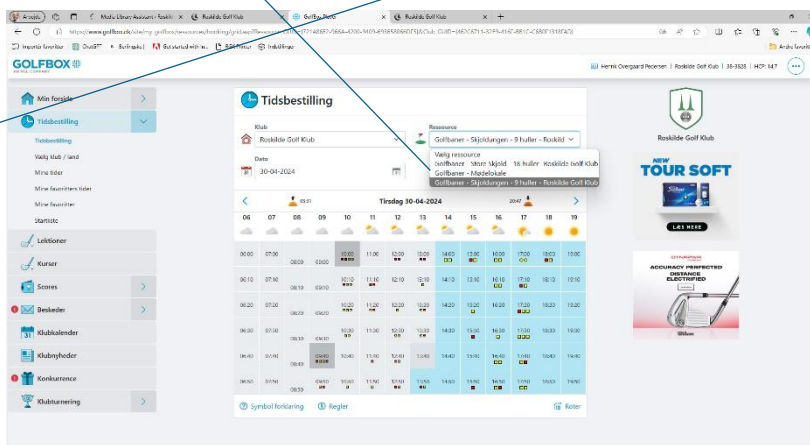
Arbejde | Media Library Assessment - Roskilde | Roskilde Golf Klub | Golfbox Booke | Roskilde Golf Klub | +

https://www.golfbox.dk/site/my_golfbox/ressources/booking/grid.asp?Ressource_GUID={71A6B82-366A-4266-9401-B98858866DF5}&Club_GUID=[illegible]

Importer favoritter | ChatGPT | Bookingsite | Statistical with In... | BRØNDBY | Indstillinger | Andre favoritter

GOLFBOX

Henrik Overgaard Pedersen | Roskilde Golf Klub | 35-3528 | HCP: 14.7

Min forside
Tidsbestilling
Tidsbestilling
Vælg klub / land
Mine tider
Mine favoritters tider
Mine favoritter
Startliste
Lektioner
Kurser
Scores
Beskeder
Klubkalender
Klubnyheder
Konkurrence
Klubturnering

Tidsbestilling

Klub
Roskilde Golf Klub

Ressource
Golfbaner - Skjoldungen - 9 huller - Roskild

Vælg ressource
Golfbaner - Store Skjold - 18 huller - Roskilde Golf Klub
Golfbaner - Mødelokale
Golfbaner - Skjoldungen - 9 huller - Roskilde Golf Klub

Dato
30-04-2024

05:51 | Tirsdag 30-04-2024 | 20:47

| 06 | 07 | 08 | 09 | 10 | 11 | 12 | 13 | 14 | 15 | 16 | 17 | 18 | 19 |
|---|---|---|---|---|---|---|---|---|---|---|---|---|---|
| 06:00 | 07:00 | 08:00 | 09:00 | 10:00 | 11:00 | 12:00 | 13:00 | 14:00 | 15:00 | 16:00 | 17:00 | 18:00 | 19:00 |
| 06:10 | 07:10 | 08:10 | 09:10 | 10:10 | 11:10 | 12:10 | 13:10 | 14:10 | 15:10 | 16:10 | 17:10 | 18:10 | 19:10 |
| 06:20 | 07:20 | 08:20 | 09:20 | 10:20 | 11:20 | 12:20 | 13:20 | 14:20 | 15:20 | 16:20 | 17:20 | 18:20 | 19:20 |
| 06:30 | 07:30 | 08:30 | 09:30 | 10:30 | 11:30 | 12:30 | 13:30 | 14:30 | 15:30 | 16:30 | 17:30 | 18:30 | 19:30 |
| 06:40 | 07:40 | 08:40 | 09:40 | 10:40 | 11:40 | 12:40 | 13:40 | 14:40 | 15:40 | 16:40 | 17:40 | 18:40 | 19:40 |
| 06:50 | 07:50 | 08:50 | 09:50 | 10:50 | 11:50 | 12:50 | 13:50 | 14:50 | 15:50 | 16:50 | 17:50 | 18:50 | 19:50 |

Symbol forklaring | Regler | Roter

Roskilde Golf Klub

NEW
TOUR SOFT
LÆS MERE

ACCURACY PERFECTED
DISTANCE
ELECTRIFIED
Wilson